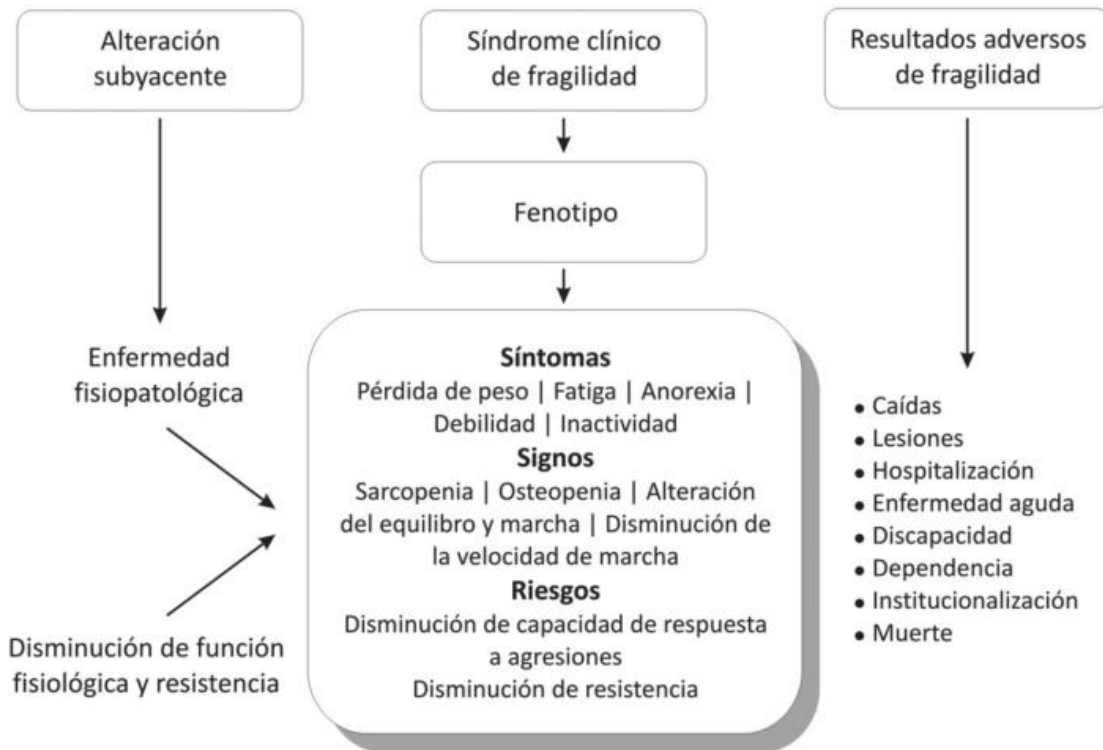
Alteración subyacente

Síndrome clínico de fragilidad

Resultados adversos de fragilidad

Fenotipo

Enfermedad fisiopatológica

Disminución de función fisiológica y resistencia

**Síntomas**
Pérdida de peso | Fatiga | Anorexia | Debilidad | Inactividad
**Signos**
Sarcopenia | Osteopenia | Alteración del equilibro y marcha | Disminución de la velocidad de marcha
**Riesgos**
Disminución de capacidad de respuesta a agresiones
Disminución de resistencia

- Caídas
- Lesiones
- Hospitalización
- Enfermedad aguda
- Discapacidad
- Dependencia
- Institucionalización
- Muerte